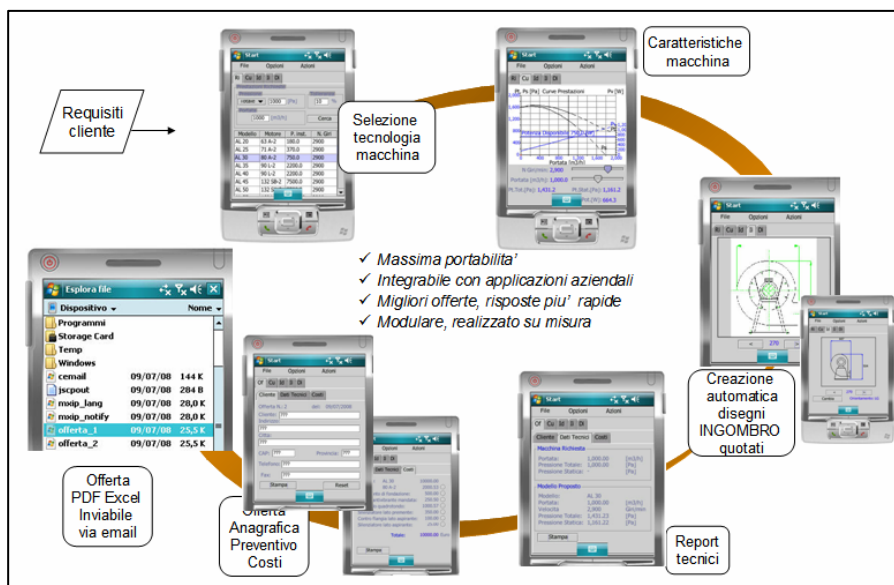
Requisiti cliente

Selezione tecnologia macchina

Caratteristiche macchina

✓ Massima portabilita'
✓ Integrabile con applicazioni aziendali
✓ Migliori offerte, risposte piu' rapide
✓ Modulare, realizzato su misura

Creazione automatica disegni INGOMBRO quotati

Report tecnici

Offerta Anagrafica Preventivo Costi

Offerta PDF Excel Inviabile via email

Esplora file
Dispositivo ▾ Nome ▾
Programmi
Storage Card
Temp
Windows
cemail 09/07/08 144 K
jscpout 09/07/08 284 B
mxip_lang 09/07/08 28,0 K
mxip_notify 09/07/08 28,0 K
offerta_1 09/07/08 25,5 K
offerta_2 09/07/08 25,5 K

Start
File Opzioni Azioni
Modello Motore P. mot. N. Giri
AL 20 63 A-2 180.0 2900
AL 25 71 A-2 370.0 2900
AL 30 80 A-2 750.0 2900
AL 35 90 L-2 2200.0 2900
AL 40 90 L-2 2200.0 2900
AL 45 132 SB-2 7500.0 2900
AL 50 132 S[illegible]

Curve Prestazioni
Portata [m3/h]

Start
File Opzioni Azioni
Cliente Dati Tecnici Costi
Stampa Reset

Start
File Opzioni Azioni
Cliente Dati Tecnici Costi
Macchina Richiesta
Portata: 1,000.00 [m3/h]
Pressione Totale: 1,000.00 [Pa]
Pressione Statica: [Pa]
Modello Proposto
Modello: AL 30
Portata: 1,000.00 [m3/h]
Velocita: 2,900 [Giri/min]
Pressione Totale: 1,431.23 [Pa]
Pressione Statica: 1,161.22 [Pa]
Stampa